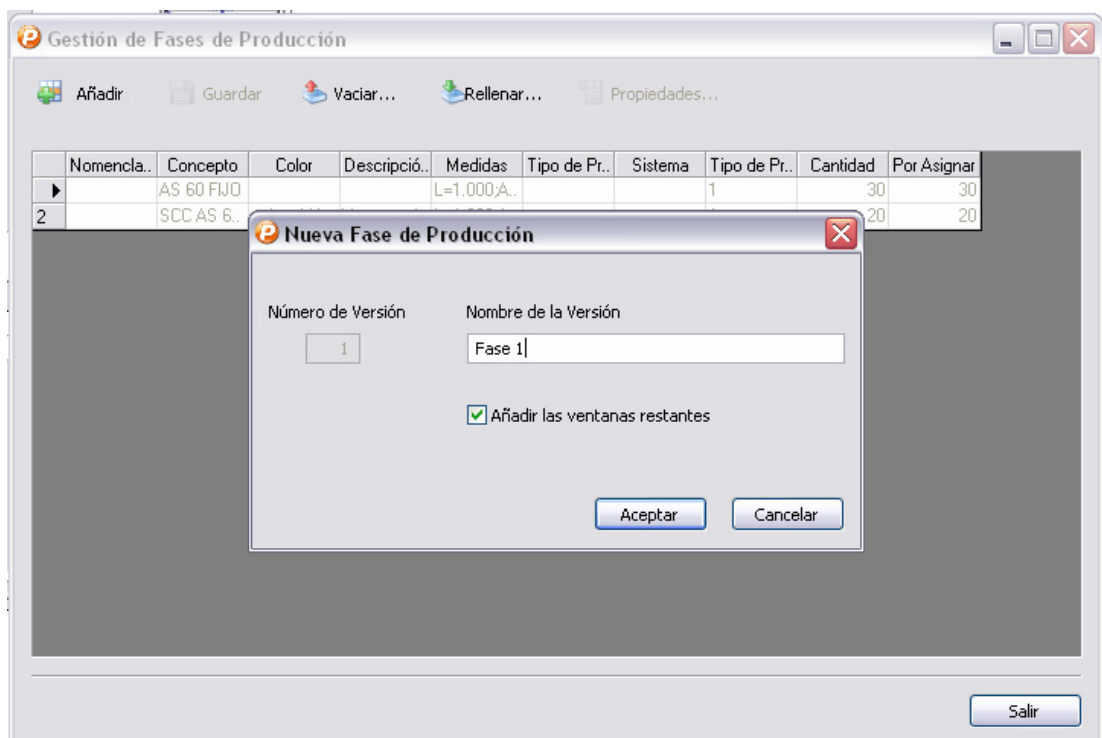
Gestión de Fases de Producción

Añadir Guardar Vaciar... Rellenar... Propiedades...

| | Nomencla.. | Concepto | Color | Descripció.. | Medidas | Tipo de Pr.. | Sistema | Tipo de Pr.. | Cantidad | Por Asignar |
|---|---|---|---|---|---|---|---|---|---|---|
| ▸ | | AS 60 FIJO | | | L=1.000;A.. | | | 1 | 30 | 30 |
| 2 | | SCC AS 6.. | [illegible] | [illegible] | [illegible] | | | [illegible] | 20 | 20 |

Nueva Fase de Producción

Número de Versión

1

Nombre de la Versión

Fase 1

Añadir las ventanas restantes

Aceptar Cancelar

Salir